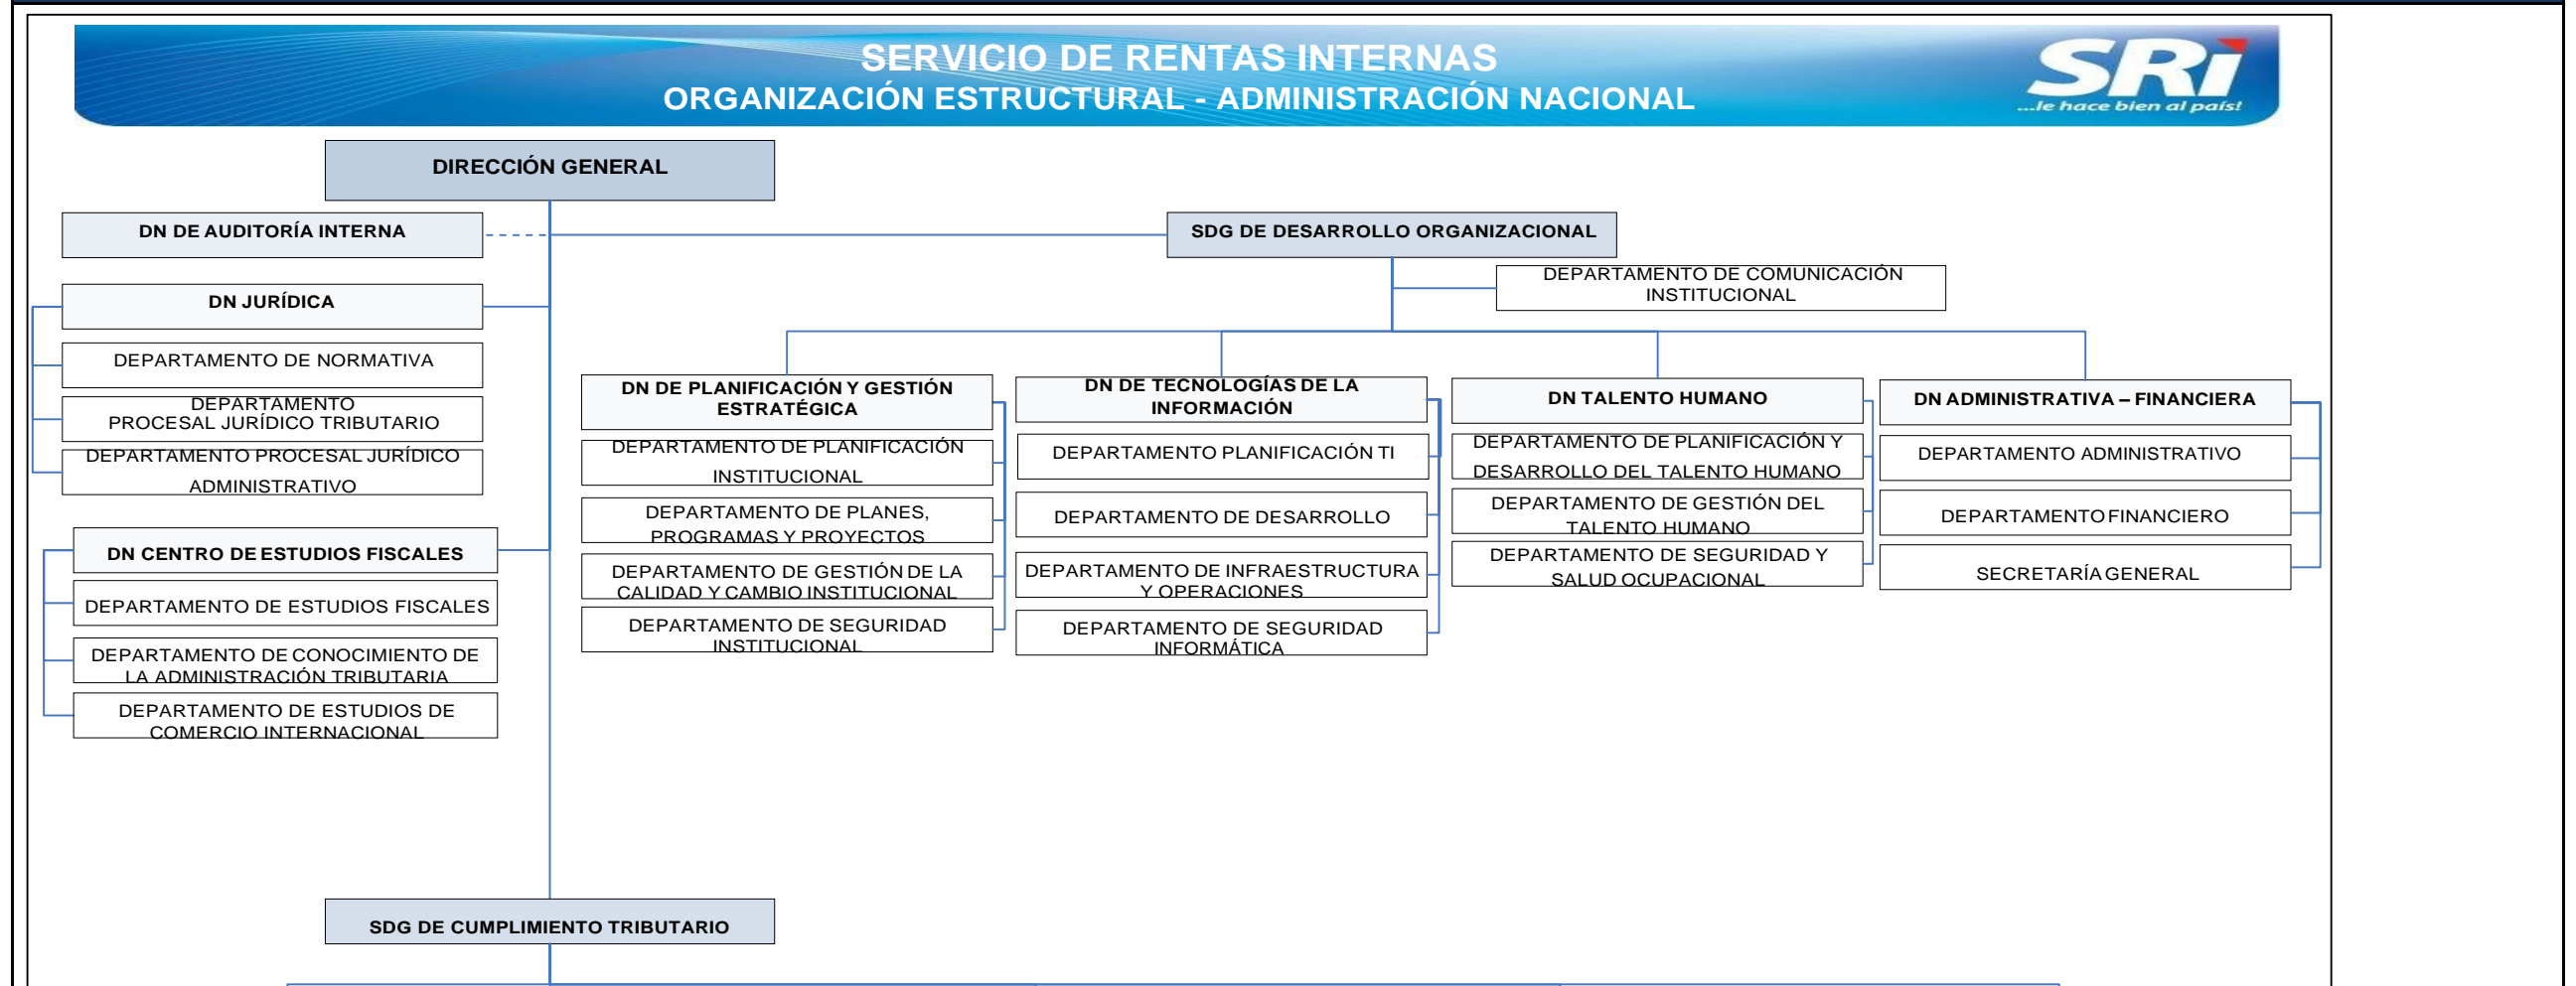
SERVICIO DE RENTAS INTERNAS
ORGANIZACIÓN ESTRUCTURAL - ADMINISTRACIÓN NACIONAL

SRi
...le hace bien al país!

DIRECCIÓN GENERAL

DN DE AUDITORÍA INTERNA

SDG DE DESARROLLO ORGANIZACIONAL

DEPARTAMENTO DE COMUNICACIÓN INSTITUCIONAL

DN JURÍDICA

DEPARTAMENTO DE NORMATIVA

DEPARTAMENTO PROCESAL JURÍDICO TRIBUTARIO

DEPARTAMENTO PROCESAL JURÍDICO ADMINISTRATIVO

DN CENTRO DE ESTUDIOS FISCALES

DEPARTAMENTO DE ESTUDIOS FISCALES

DEPARTAMENTO DE CONOCIMIENTO DE LA ADMINISTRACIÓN TRIBUTARIA

DEPARTAMENTO DE ESTUDIOS DE COMERCIO INTERNACIONAL

DN DE PLANIFICACIÓN Y GESTIÓN ESTRATÉGICA

DEPARTAMENTO DE PLANIFICACIÓN INSTITUCIONAL

DEPARTAMENTO DE PLANES, PROGRAMAS Y PROYECTOS

DEPARTAMENTO DE GESTIÓN DE LA CALIDAD Y CAMBIO INSTITUCIONAL

DEPARTAMENTO DE SEGURIDAD INSTITUCIONAL

DN DE TECNOLOGÍAS DE LA INFORMACIÓN

DEPARTAMENTO PLANIFICACIÓN TI

DEPARTAMENTO DE DESARROLLO

DEPARTAMENTO DE INFRAESTRUCTURA Y OPERACIONES

DEPARTAMENTO DE SEGURIDAD INFORMÁTICA

DN TALENTO HUMANO

DEPARTAMENTO DE PLANIFICACIÓN Y DESARROLLO DEL TALENTO HUMANO

DEPARTAMENTO DE GESTIÓN DEL TALENTO HUMANO

DEPARTAMENTO DE SEGURIDAD Y SALUD OCUPACIONAL

DN ADMINISTRATIVA – FINANCIERA

DEPARTAMENTO ADMINISTRATIVO

DEPARTAMENTO FINANCIERO

SECRETARÍA GENERAL

SDG DE CUMPLIMIENTO TRIBUTARIO